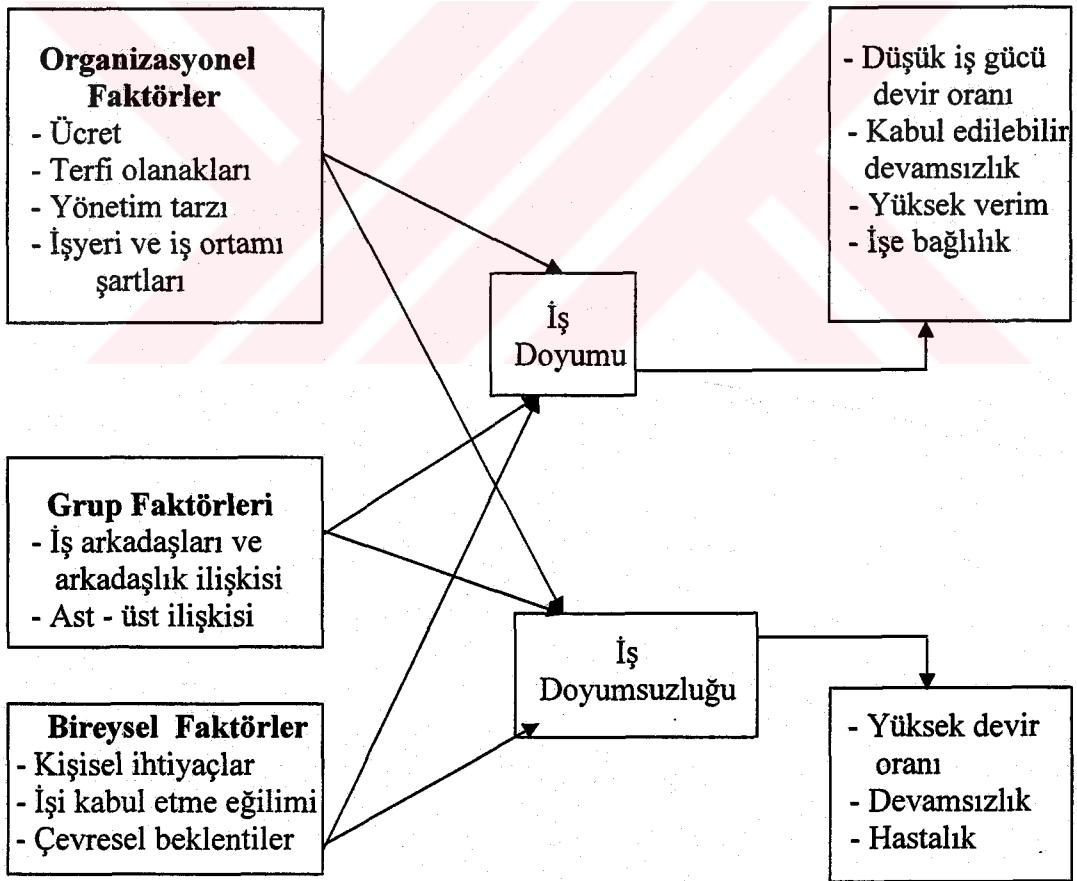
**Organizasyonel Faktörler**
- Ücret
- Terfi olanakları
- Yönetim tarzı
- İşyeri ve iş ortamı şartları

- Düşük iş gücü devir oranı
- Kabul edilebilir devamsızlık
- Yüksek verim
- İşe bağlılık

İş Doyumu

**Grup Faktörleri**
- İş arkadaşları ve arkadaşlık ilişkisi
- Ast - üst ilişkisi

İş Doyumsuzluğu

**Bireysel Faktörler**
- Kişisel ihtiyaçlar
- İşi kabul etme eğilimi
- Çevresel beklentiler

- Yüksek devir oranı
- Devamsızlık
- Hastalık